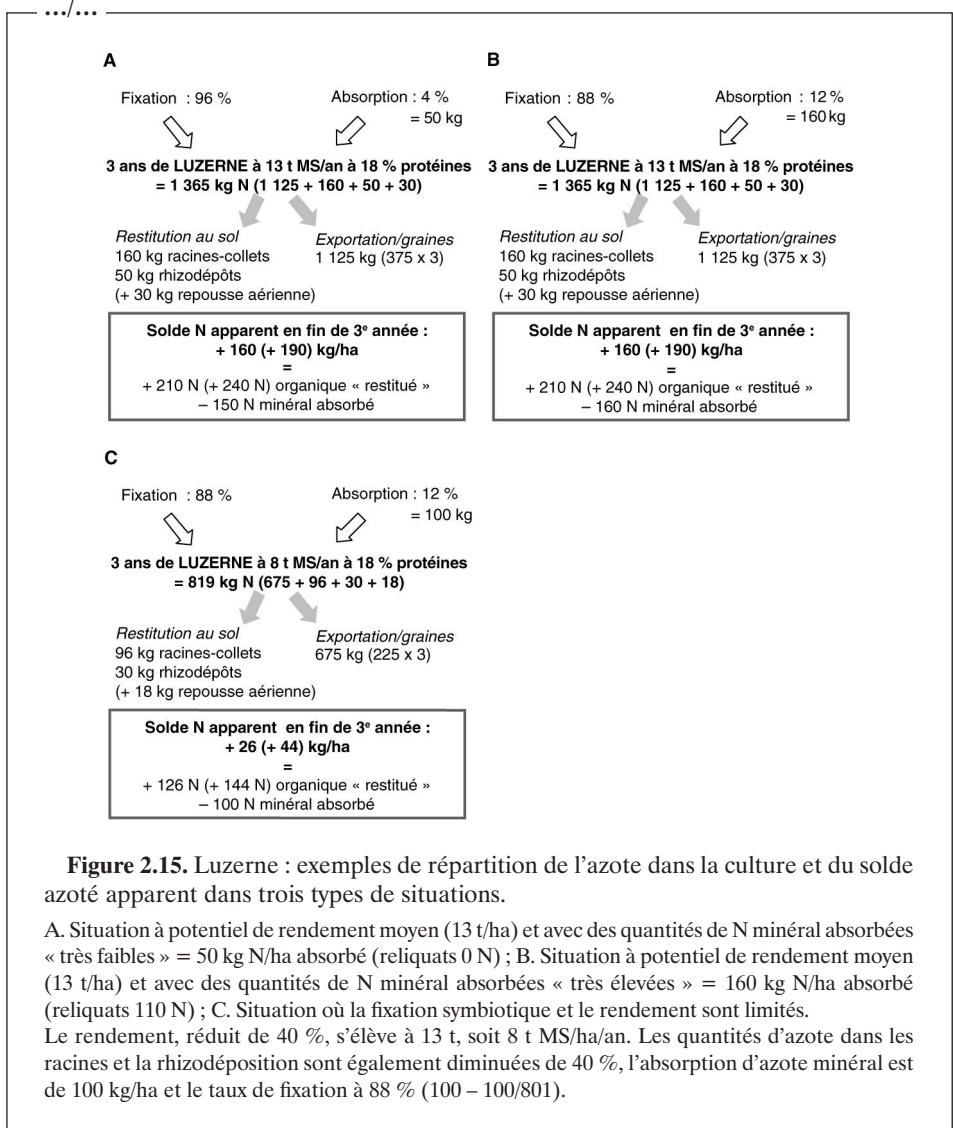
…/…

A

Fixation : 96 %

Absorption : 4 % = 50 kg

3 ans de LUZERNE à 13 t MS/an à 18 % protéines = 1 365 kg N (1 125 + 160 + 50 + 30)

Restitution au sol
160 kg racines-collets
50 kg rhizodépôts
(+ 30 kg repousse aérienne)

Exportation/graines
1 125 kg (375 x 3)

Solde N apparent en fin de 3$^{e}$ année :
+ 160 (+ 190) kg/ha
=
+ 210 N (+ 240 N) organique « restitué »
– 150 N minéral absorbé

B

Fixation : 88 %

Absorption : 12 % = 160 kg

3 ans de LUZERNE à 13 t MS/an à 18 % protéines = 1 365 kg N (1 125 + 160 + 50 + 30)

Restitution au sol
160 kg racines-collets
50 kg rhizodépôts
(+ 30 kg repousse aérienne)

Exportation/graines
1 125 kg (375 x 3)

Solde N apparent en fin de 3$^{e}$ année :
+ 160 (+ 190) kg/ha
=
+ 210 N (+ 240 N) organique « restitué »
– 160 N minéral absorbé

C

Fixation : 88 %

Absorption : 12 % = 100 kg

3 ans de LUZERNE à 8 t MS/an à 18 % protéines = 819 kg N (675 + 96 + 30 + 18)

Restitution au sol
96 kg racines-collets
30 kg rhizodépôts
(+ 18 kg repousse aérienne)

Exportation/graines
675 kg (225 x 3)

Solde N apparent en fin de 3$^{e}$ année :
+ 26 (+ 44) kg/ha
=
+ 126 N (+ 144 N) organique « restitué »
– 100 N minéral absorbé

Figure 2.15. Luzerne : exemples de répartition de l'azote dans la culture et du solde azoté apparent dans trois types de situations.

A. Situation à potentiel de rendement moyen (13 t/ha) et avec des quantités de N minéral absorbées « très faibles » = 50 kg N/ha absorbé (reliquats 0 N) ; B. Situation à potentiel de rendement moyen (13 t/ha) et avec des quantités de N minéral absorbées « très élevées » = 160 kg N/ha absorbé (reliquats 110 N) ; C. Situation où la fixation symbiotique et le rendement sont limités.
Le rendement, réduit de 40 %, s'élève à 13 t, soit 8 t MS/ha/an. Les quantités d'azote dans les racines et la rhizodéposition sont également diminuées de 40 %, l'absorption d'azote minéral est de 100 kg/ha et le taux de fixation à 88 % (100 – 100/801).